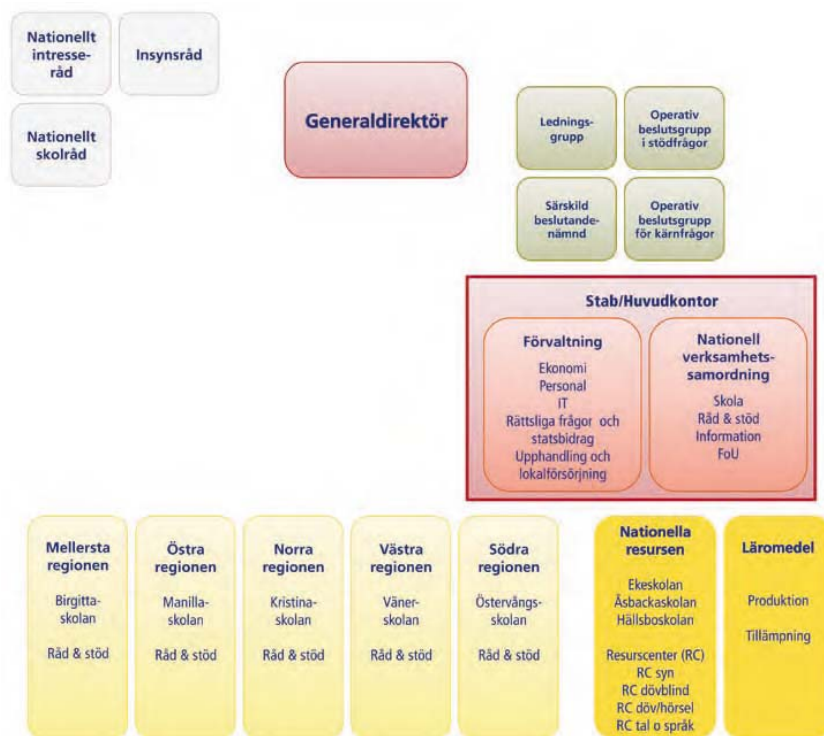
Nationellt intresseråd

Insynsråd

Nationellt skolråd

Generaldirektör

Ledningsgrupp

Operativ beslutsgrupp i stödfrågor

Särskild beslutandenämnd

Operativ beslutsgrupp för kärnfrågor

Stab/Huvudkontor

Förvaltning
Ekonomi
Personal
IT
Rättsliga frågor och statsbidrag
Upphandling och lokalförsörjning

Nationell verksamhetssamordning
Skola
Råd & stöd
Information
FoU

Mellersta regionen
Birgittaskolan
Råd & stöd

Östra regionen
Manillaskolan
Råd & stöd

Norra regionen
Kristinaskolan
Råd & stöd

Västra regionen
Vänerskolan
Råd & stöd

Södra regionen
Östervångsskolan
Råd & stöd

Nationella resursen
Ekeskolan
Åsbackaskolan
Hällsboskolan
Resurscenter (RC)
RC syn
RC dövblind
RC döv/hörsel
RC tal o språk

Läromedel
Produktion
Tillämpning